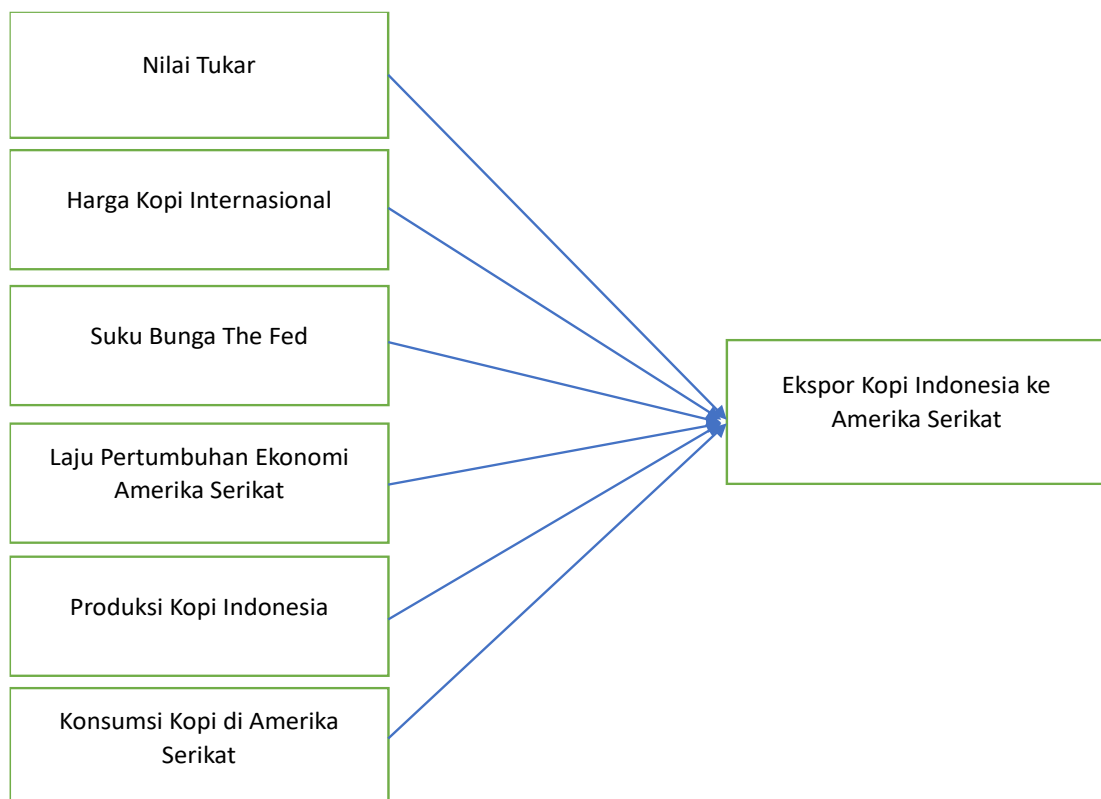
Nilai Tukar

Harga Kopi Internasional

Suku Bunga The Fed

Laju Pertumbuhan Ekonomi Amerika Serikat

Produksi Kopi Indonesia

Konsumsi Kopi di Amerika Serikat

Ekspor Kopi Indonesia ke Amerika Serikat